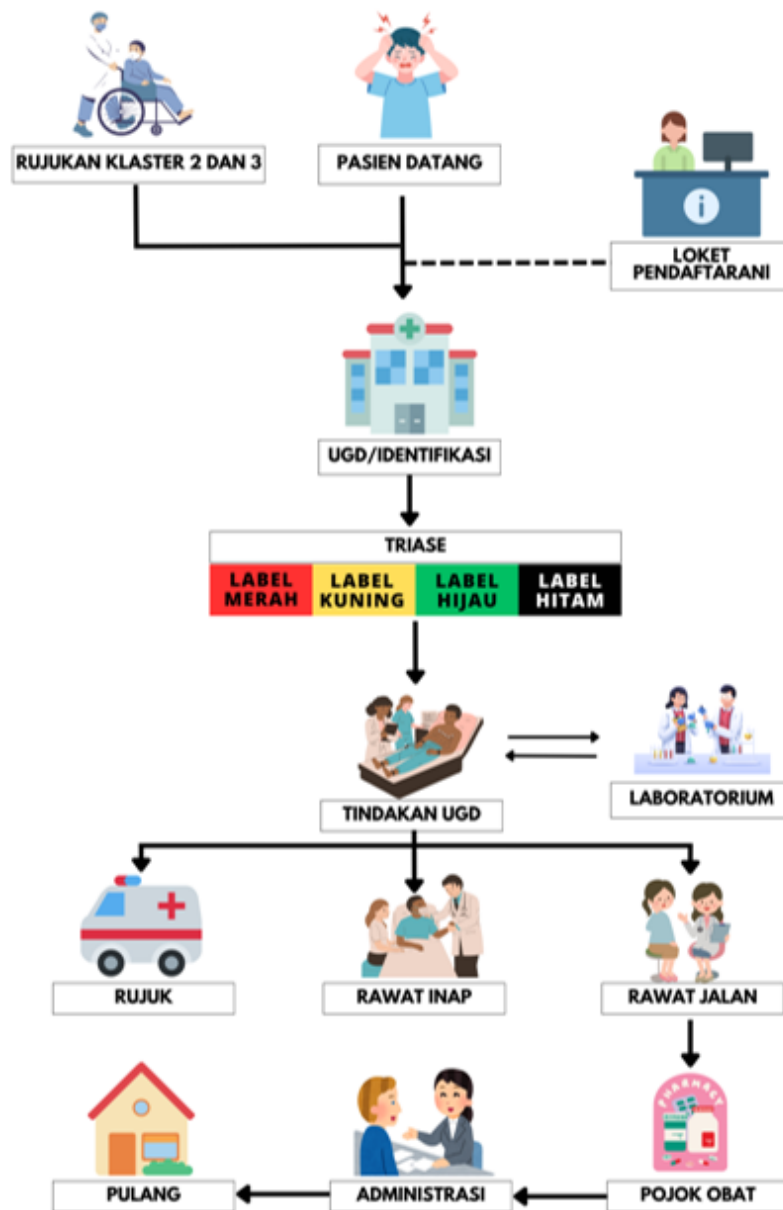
RUJUKAN KLASTER 2 DAN 3

PASIEN DATANG

LOKET PENDAFTARANI

UGD/IDENTIFIKASI

TRIASE

| LABEL MERAH | LABEL KUNING | LABEL HIJAU | LABEL HITAM |
|---|---|---|---|

TINDAKAN UGD

LABORATORIUM

RUJUK

RAWAT INAP

RAWAT JALAN

PHARMACY

PULANG

ADMINISTRASI

POJOK OBAT